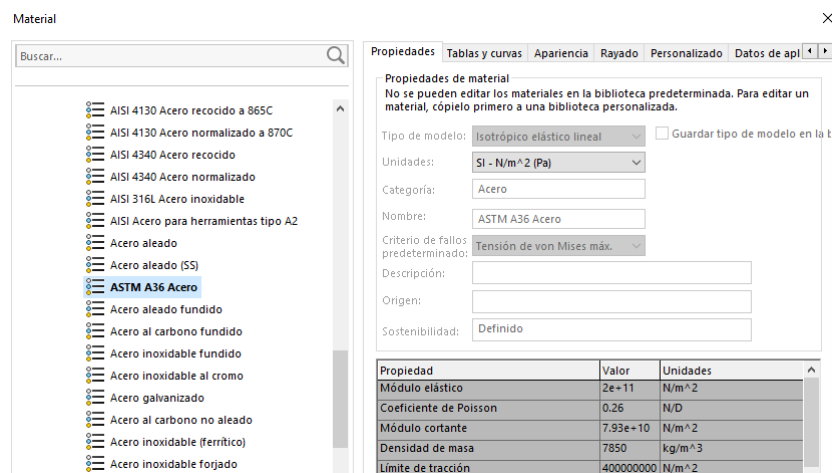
Material

Buscar...

AISI 4130 Acero recocido a 865C
AISI 4130 Acero normalizado a 870C
AISI 4340 Acero recocido
AISI 4340 Acero normalizado
AISI 316L Acero inoxidable
AISI Acero para herramientas tipo A2
Acero aleado
Acero aleado (SS)
ASTM A36 Acero
Acero aleado fundido
Acero al carbono fundido
Acero inoxidable fundido
Acero inoxidable al cromo
Acero galvanizado
Acero al carbono no aleado
Acero inoxidable (ferrítico)
Acero inoxidable forjado

Propiedades | Tablas y curvas | Apariencia | Rayado | Personalizado | Datos de apl

Propiedades de material
No se pueden editar los materiales en la biblioteca predeterminada. Para editar un material, cópielo primero a una biblioteca personalizada.

Tipo de modelo: Isotrópico elástico lineal
Guardar tipo de modelo en la b
Unidades: SI - N/m^2 (Pa)
Categoría: Acero
Nombre: ASTM A36 Acero
Criterio de fallos predeterminado: Tensión de von Mises máx.
Descripción:
Origen:
Sostenibilidad: Definido

| Propiedad | Valor | Unidades |
|---|---|---|
| Módulo elástico | 2e+11 | N/m^2 |
| Coeficiente de Poisson | 0.26 | N/D |
| Módulo cortante | 7.93e+10 | N/m^2 |
| Densidad de masa | 7850 | kg/m^3 |
| Límite de tracción | 400000000 | N/m^2 |